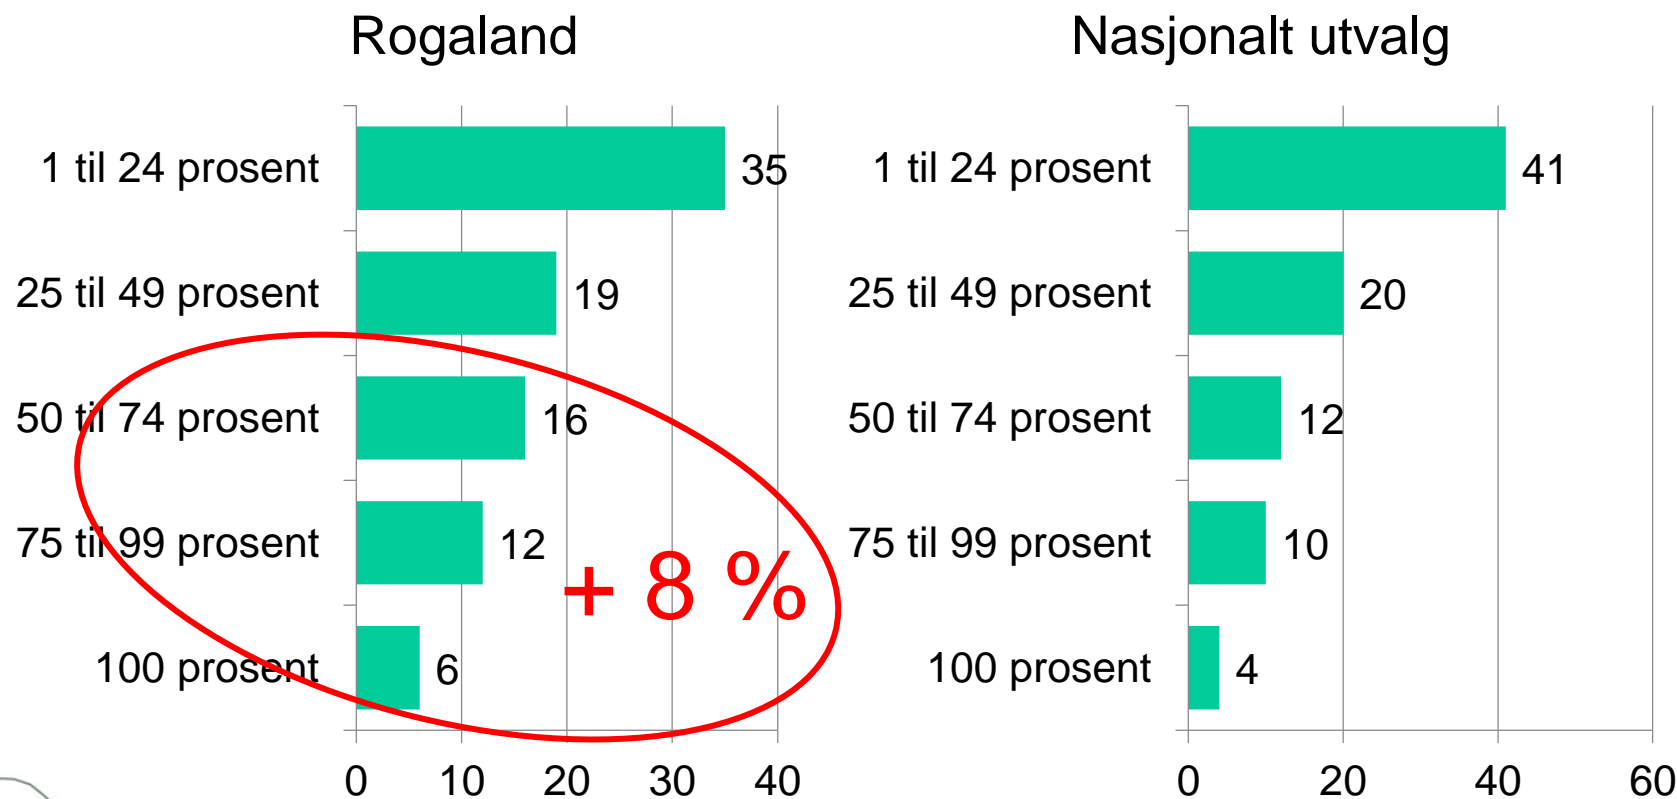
Rogaland

1 til 24 prosent 35
25 til 49 prosent 19
50 til 74 prosent 16
75 til 99 prosent 12
100 prosent 6

+ 8 %

0 10 20 30 40

Nasjonalt utvalg

1 til 24 prosent 41
25 til 49 prosent 20
50 til 74 prosent 12
75 til 99 prosent 10
100 prosent 4

0 20 40 60